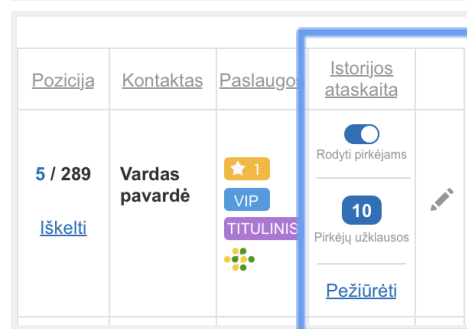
| Pozicija | Kontaktas | Paslaugos | Istorijos ataskaita | |
|---|---|---|---|---|
| 5 / 289<br>Iškelti | Vardas pavardė | 1<br>VIP<br>TITULINIS | Rodyti pirkėjams<br>10<br>Pirkėjų užklausos<br>Peržiūrėti | |